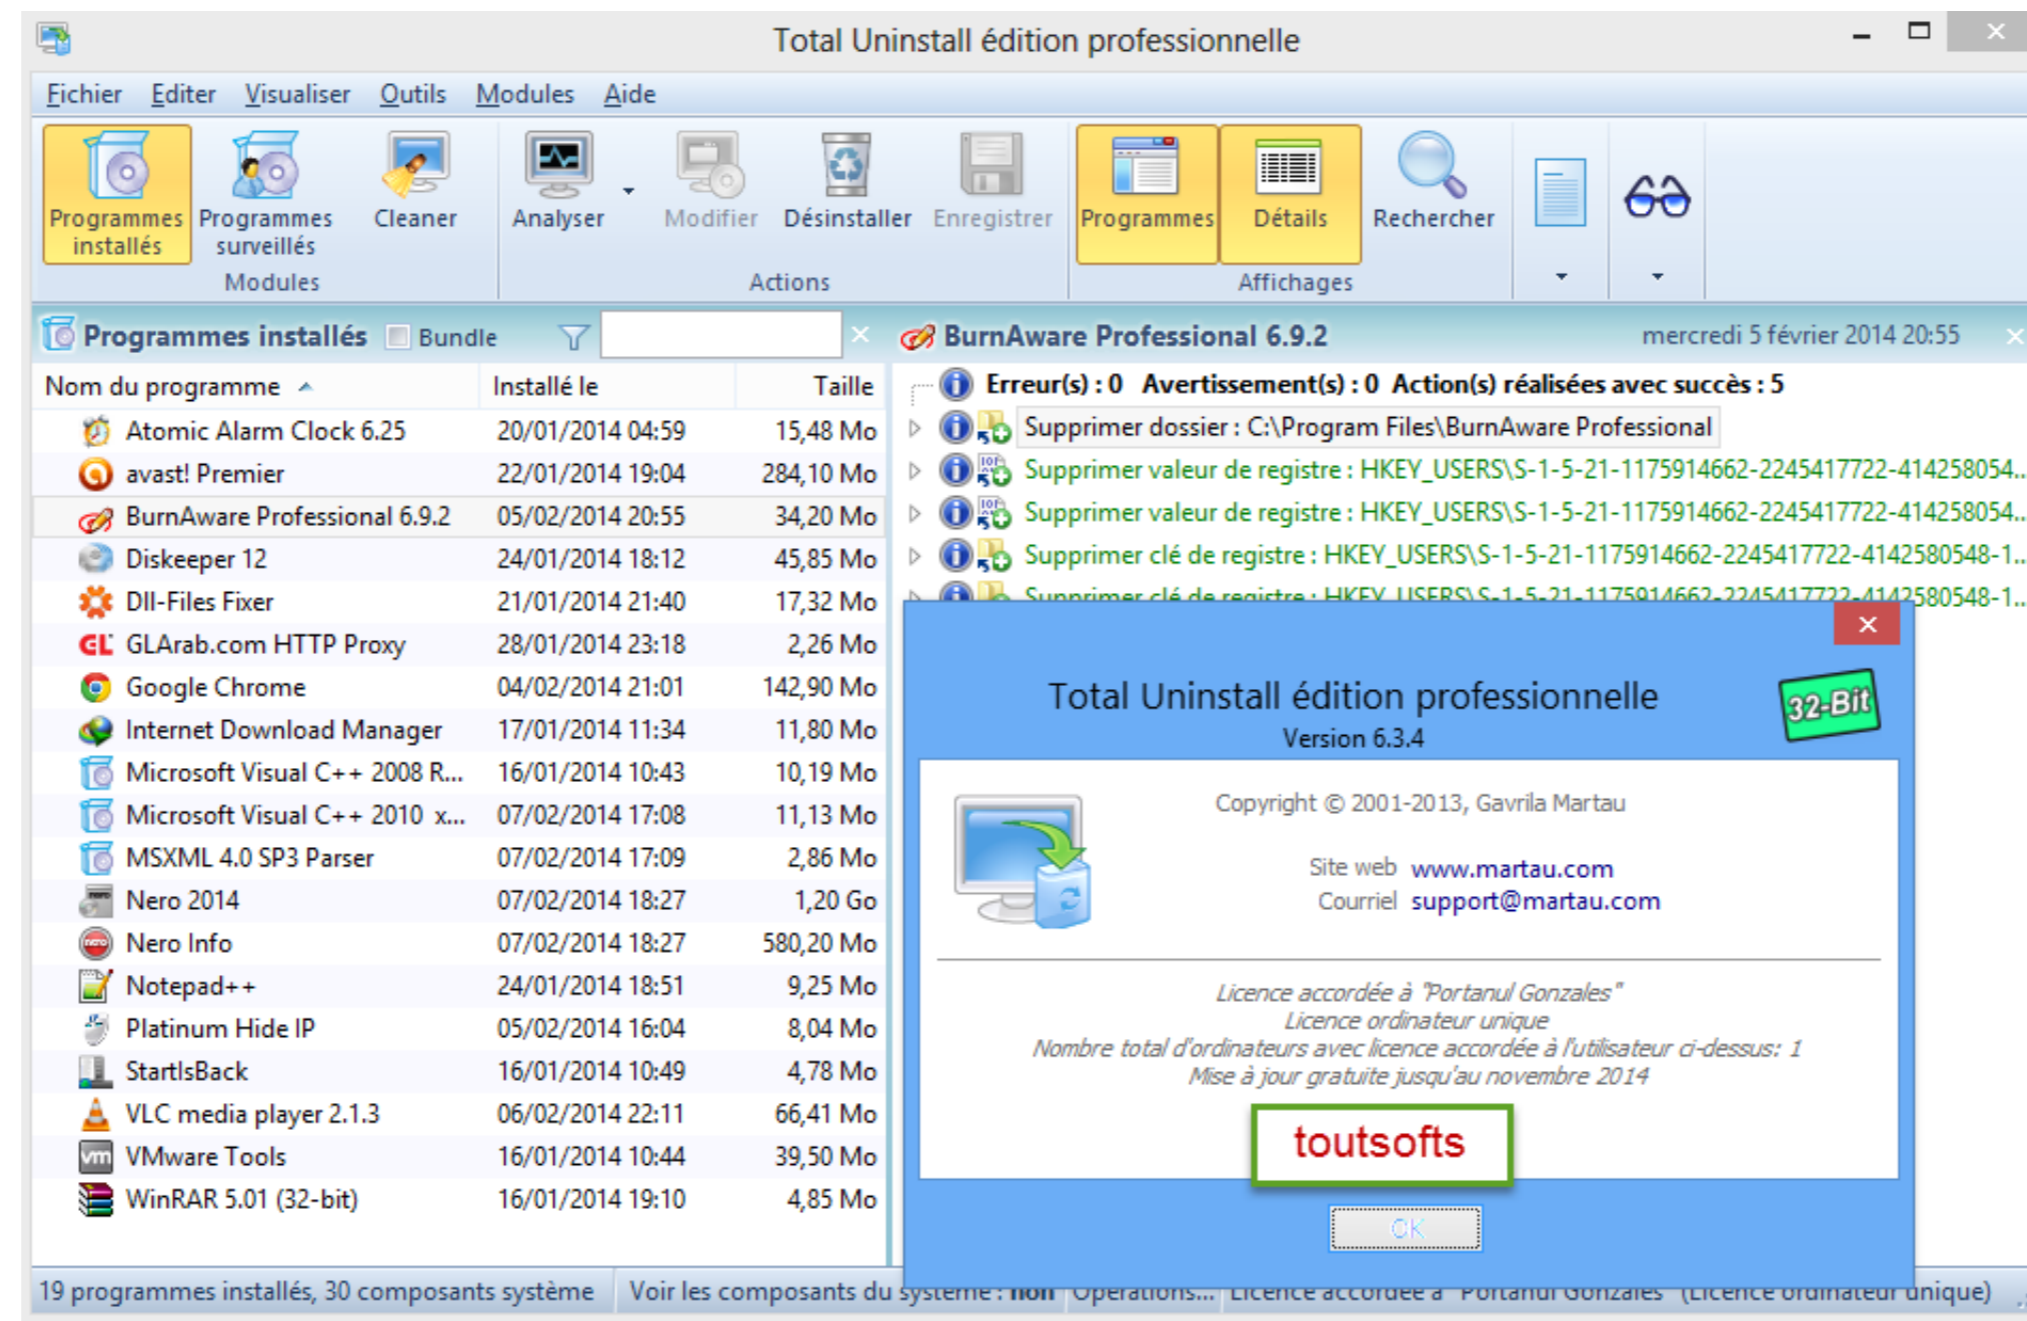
Total Uninstall édition professionnelle

Fichier Editer Visualiser Outils Modules Aide

Programmes installés
Programmes surveillés
Cleaner
Modules
Analyser
Modifier
Désinstaller
Enregistrer
Actions
Programmes
Détails
Rechercher
Affichages

Programmes installés Bundle

| Nom du programme | Installé le | Taille |
|---|---|---|
| Atomic Alarm Clock 6.25 | 20/01/2014 04:59 | 15,48 Mo |
| avast! Premier | 22/01/2014 19:04 | 284,10 Mo |
| BurnAware Professional 6.9.2 | 05/02/2014 20:55 | 34,20 Mo |
| Diskeeper 12 | 24/01/2014 18:12 | 45,85 Mo |
| Dll-Files Fixer | 21/01/2014 21:40 | 17,32 Mo |
| GLArab.com HTTP Proxy | 28/01/2014 23:18 | 2,26 Mo |
| Google Chrome | 04/02/2014 21:01 | 142,90 Mo |
| Internet Download Manager | 17/01/2014 11:34 | 11,80 Mo |
| Microsoft Visual C++ 2008 R... | 16/01/2014 10:43 | 10,19 Mo |
| Microsoft Visual C++ 2010 x... | 07/02/2014 17:08 | 11,13 Mo |
| MSXML 4.0 SP3 Parser | 07/02/2014 17:09 | 2,86 Mo |
| Nero 2014 | 07/02/2014 18:27 | 1,20 Go |
| Nero Info | 07/02/2014 18:27 | 580,20 Mo |
| Notepad++ | 24/01/2014 18:51 | 9,25 Mo |
| Platinum Hide IP | 05/02/2014 16:04 | 8,04 Mo |
| StartIsBack | 16/01/2014 10:49 | 4,78 Mo |
| VLC media player 2.1.3 | 06/02/2014 22:11 | 66,41 Mo |
| VMware Tools | 16/01/2014 10:44 | 39,50 Mo |
| WinRAR 5.01 (32-bit) | 16/01/2014 19:10 | 4,85 Mo |

BurnAware Professional 6.9.2 mercredi 5 février 2014 20:55

Erreur(s) : 0 Avertissement(s) : 0 Action(s) réalisées avec succès : 5
Supprimer dossier : C:\Program Files\BurnAware Professional
Supprimer valeur de registre : HKEY_USERS\S-1-5-21-1175914662-2245417722-414258054...
Supprimer valeur de registre : HKEY_USERS\S-1-5-21-1175914662-2245417722-414258054...
Supprimer clé de registre : HKEY_USERS\S-1-5-21-1175914662-2245417722-4142580548-1...
Supprimer clé de registre : HKEY_USERS\S-1-5-21-1175914662-2245417722-4142580548-1...

Total Uninstall édition professionnelle
Version 6.3.4
32-Bit
Copyright © 2001-2013, Gavrila Martau
Site web www.martau.com
Courriel support@martau.com
Licence accordée à "Portanul Gonzales"
Licence ordinateur unique
Nombre total d'ordinateurs avec licence accordée à l'utilisateur ci-dessus: 1
Mise à jour gratuite jusqu'au novembre 2014
toutsofts
OK

19 programmes installés, 30 composants système | Voir les composants du système : non | Opérations... | Licence accordée à "Portanul Gonzales" (Licence ordinateur unique)